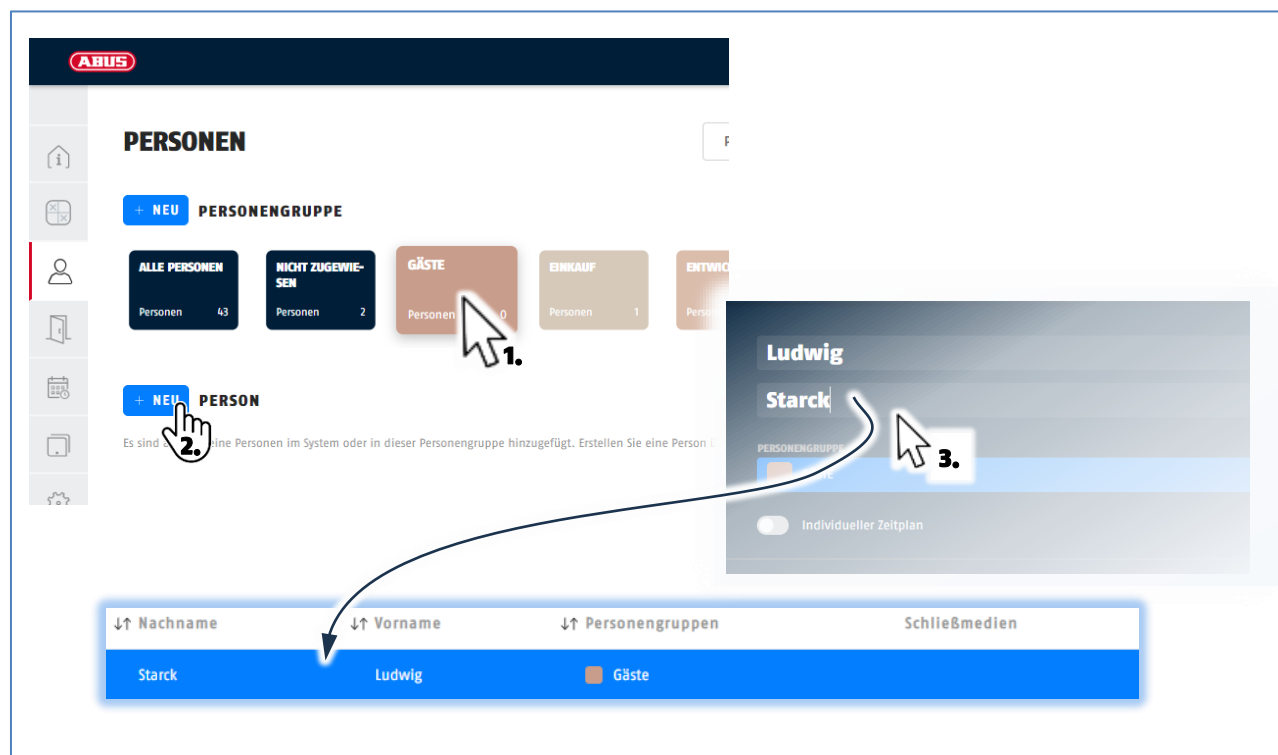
ABUS

PERSONEN

+ NEU PERSONENGRUPPE

ALLE PERSONEN
Personen 43

NICHT ZUGEWIESEN
Personen 2

GÄSTE
Personen 0

EINKAUF
Personen 1

ENTWIC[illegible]
Perso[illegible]

1.

+ NEU PERSON

2.

Es sind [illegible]eine Personen im System oder in dieser Personengruppe hinzugefügt. Erstellen Sie eine Person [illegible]

Ludwig

Starck

PERSONENGRUPPE

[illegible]

3.

Individueller Zeitplan

| ↓↑ Nachname | ↓↑ Vorname | ↓↑ Personengruppen | Schließmedien |
|---|---|---|---|
| Starck | Ludwig | Gäste | |